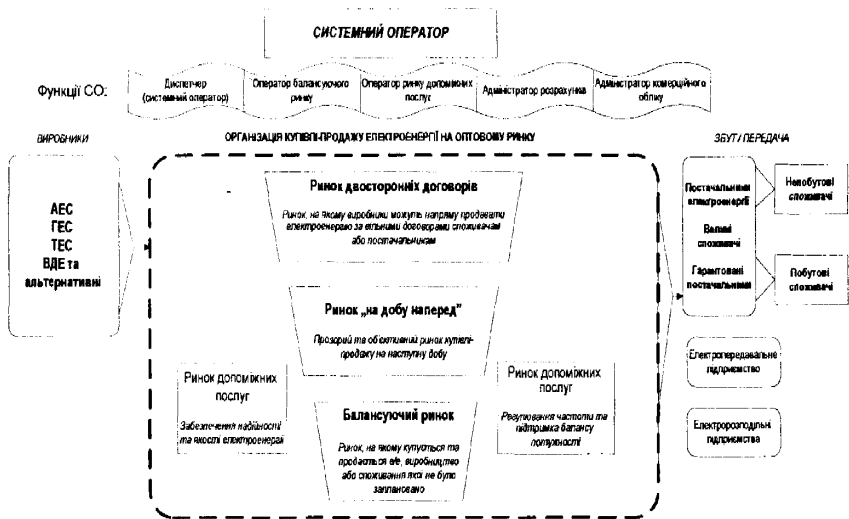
СИСТЕМНИЙ ОПЕРАТОР

Функції СО:

Диспетчер (системний оператор)

Оператор балансуючого ринку

Оператор ринку допоміжних послуг

Адміністратор розрахунків

Адміністратор комерційного обліку

ВИРОБНИКИ

ОРГАНІЗАЦІЯ КУПІВЛІ-ПРОДАЖУ ЕЛЕКТРОЕНЕРГІЇ НА ОПТОВОМУ РИНКУ

ЗБУТ / ПЕРЕДАЧА

АЕС
ГЕС
ТЕС
ВДЕ та альтернативні

Ринок двосторонніх договорів

Ринок, на якому виробники можуть напряму продавати електроенергію за вільними договорами споживачам або постачальникам

Ринок „на добу наперед"

Прозорий та об'єктивний ринок купівлі-продажу на наступну добу

Ринок допоміжних послуг

Забезпечення надійності та якості електроенергії

Ринок допоміжних послуг

Регулювання частоти та підтримка балансу потужності

Балансуючий ринок

Ринок, на якому купується та продається е/е, виробництво або споживання якої не було заплановано

Постачальники електроенергії

Вільні споживачі

Гарантовані постачальники

Непобутові споживачі

Побутові споживачі

Електропередавальне підприємство

Електророзподільні підприємства